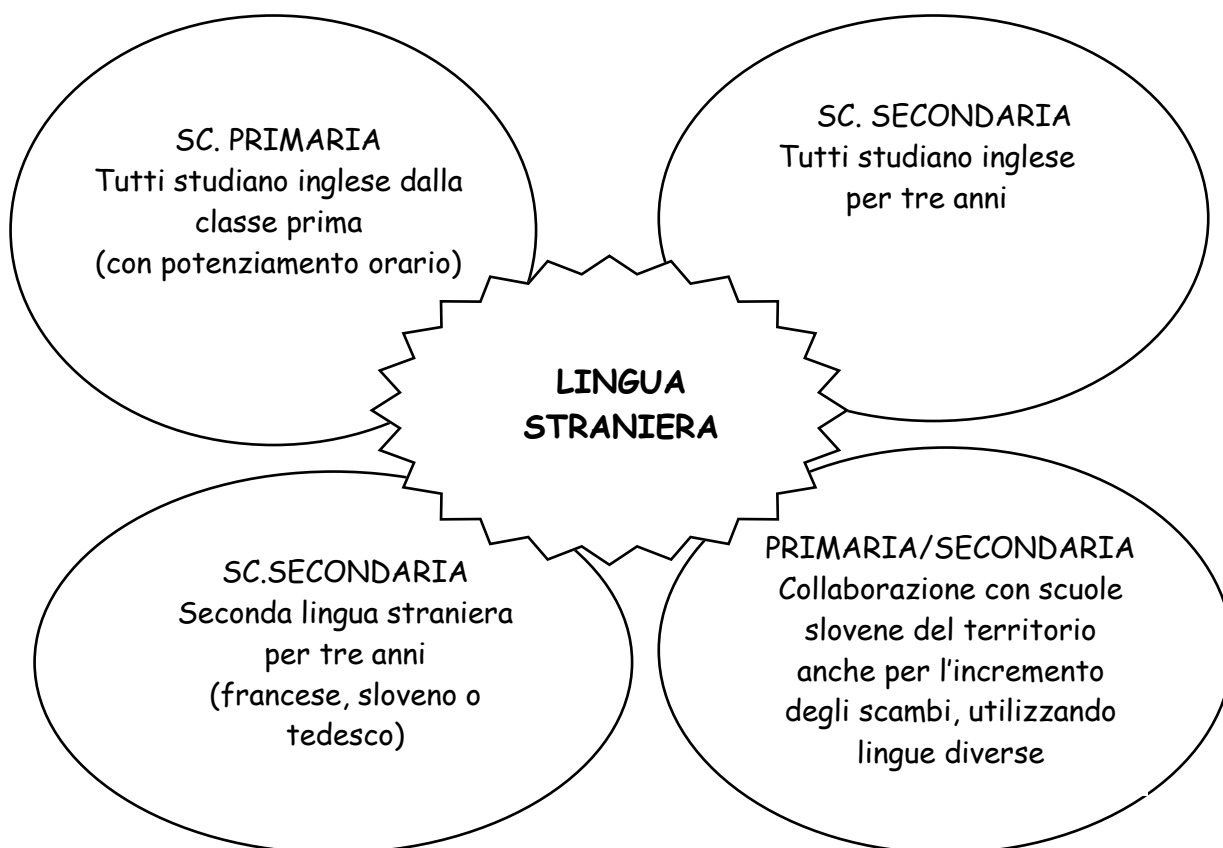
SC. PRIMARIA
Tutti studiano inglese dalla classe prima
(con potenziamento orario)

SC. SECONDARIA
Tutti studiano inglese per tre anni

LINGUA STRANIERA

SC.SECONDARIA
Seconda lingua straniera per tre anni
(francese, sloveno o tedesco)

PRIMARIA/SECONDARIA
Collaborazione con scuole slovene del territorio anche per l'incremento degli scambi, utilizzando lingue diverse